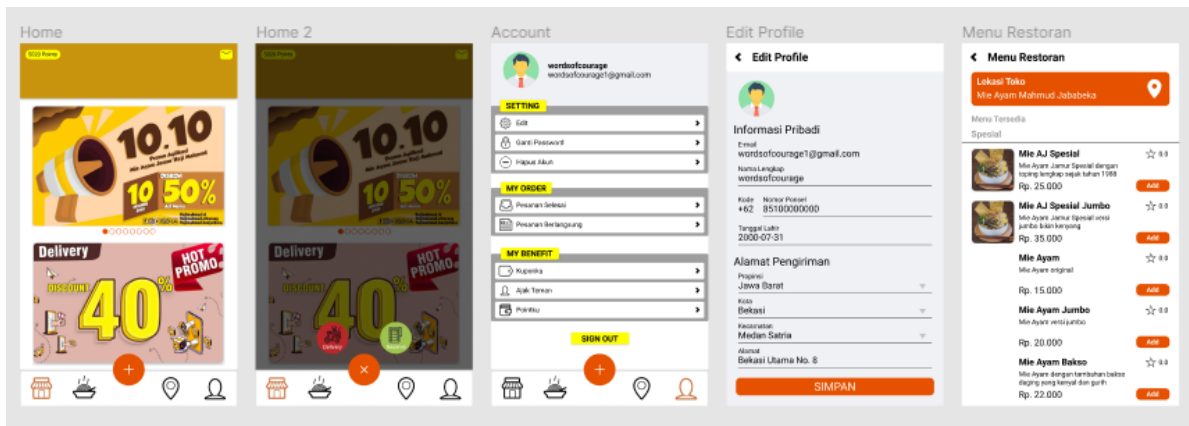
Home

5000 Points

10.10
Promo Aplikasi
Mie Ayam Jamur Haji Mahmud

10
50%
DISKON

Delivery
DISCOUNT
40%
HOT PROMO

+

Home 2

5000 Points

10.10

Delivery
HOT PROMO
40%

Delivery
Takeaway
×

Account

wordsofcourage
wordsofcourage1@gmail.com

SETTING
Edit
Ganti Password
Hapus Akun

MY ORDER
Pesanan Selesai
Pesanan Berlangsung

MY BENEFIT
Kupesku
Ajak Teman
Pointku

SIGN OUT

+

Edit Profile

Edit Profile

Informasi Pribadi
Email
wordsofcourage1@gmail.com
Nama Lengkap
wordsofcourage
Kode
+62
Nomor Ponsel
85100000000
Tanggal Lahir
2000-07-31

Alamat Pengiriman
Provinsi
Jawa Barat
Kota
Bekasi
Kecamatan
Medan Satria
Alamat
Bekasi Utama No. 8

SIMPAN

Menu Restoran

Menu Restoran

Lokasi Toko
Mie Ayam Mahmud Jababeka

Menu Tersedia
Spesial

Mie AJ Spesial
Mie Ayam Jamur Spesial dengan toping lengkap sejak tahun 1988
Rp. 25.000
0.0
Add

Mie AJ Spesial Jumbo
Mie Ayam Jamur Spesial versi jumbo bikin kenyang
Rp. 35.000
0.0
Add

Mie Ayam
Mie Ayam original
Rp. 15.000
0.0
Add

Mie Ayam Jumbo
Mie Ayam versi jumbo
Rp. 20.000
0.0
Add

Mie Ayam Bakso
Mie Ayam dengan tambahan bakso daging yang kenyal dan gurih
Rp. 22.000
0.0
Add